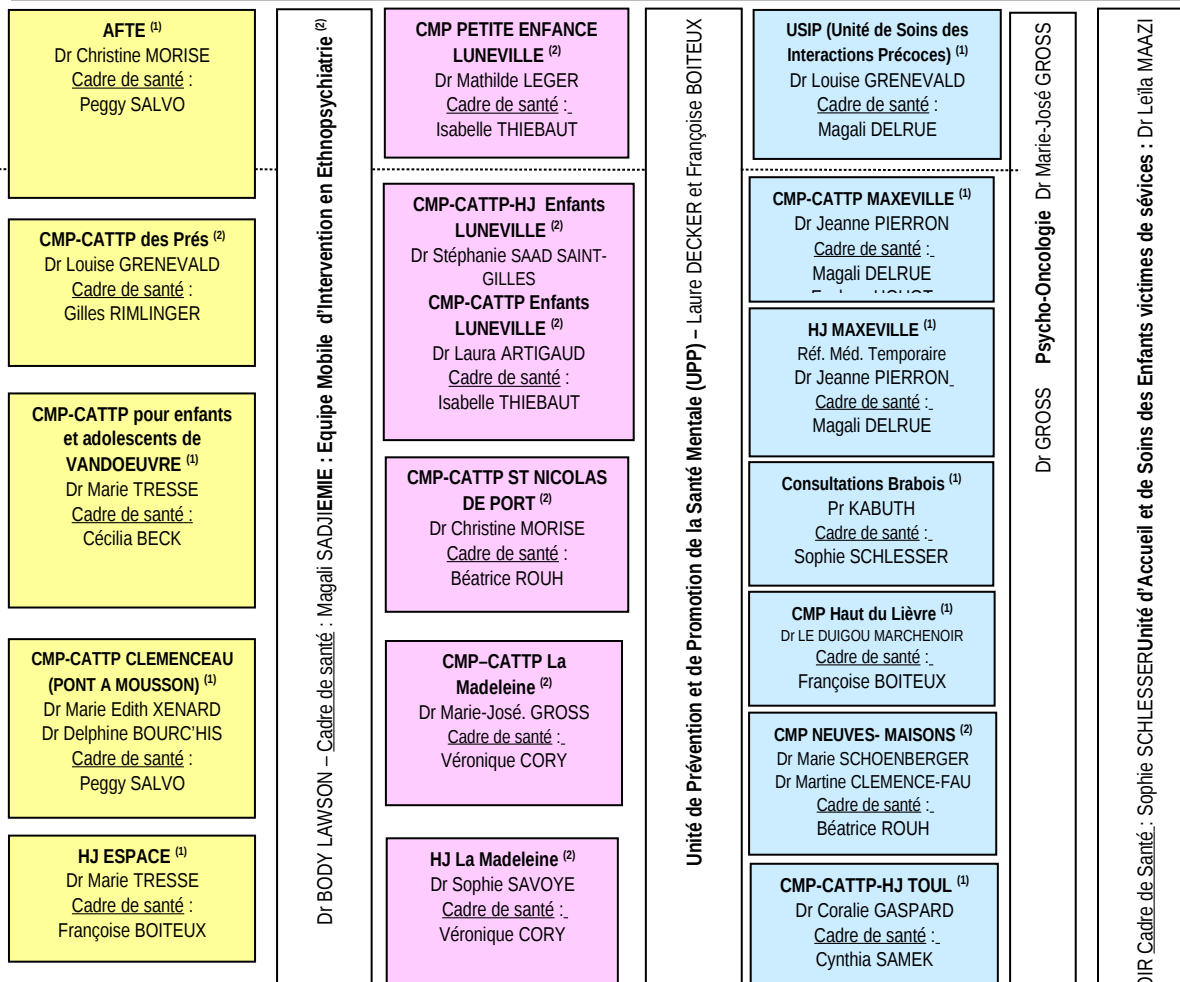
AFTE $^{(1)}$
Dr Christine MORISE
Cadre de santé :
Peggy SALVO

CMP-CATTP des Prés $^{(2)}$
Dr Louise GRENEVALD
Cadre de santé :
Gilles RIMLINGER

CMP-CATTP pour enfants et adolescents de VANDOEUVRE $^{(1)}$
Dr Marie TRESSE
Cadre de santé :
Cécilia BECK

CMP-CATTP CLEMENCEAU (PONT A MOUSSON) $^{(1)}$
Dr Marie Edith XENARD
Dr Delphine BOURC'HIS
Cadre de santé :
Peggy SALVO

HJ ESPACE $^{(1)}$
Dr Marie TRESSE
Cadre de santé :
Françoise BOITEUX

Dr BODY LAWSON – Cadre de santé : Magali SADJIEMIE : Equipe Mobile d'Intervention en Ethnopsychiatrie $^{(2)}$

CMP PETITE ENFANCE LUNEVILLE $^{(2)}$
Dr Mathilde LEGER
Cadre de santé :
Isabelle THIEBAUT

CMP-CATTP-HJ Enfants LUNEVILLE $^{(2)}$
Dr Stéphanie SAAD SAINT-GILLES
CMP-CATTP Enfants LUNEVILLE $^{(2)}$
Dr Laura ARTIGAUD
Cadre de santé :
Isabelle THIEBAUT

CMP-CATTP ST NICOLAS DE PORT $^{(2)}$
Dr Christine MORISE
Cadre de santé :
Béatrice ROUH

CMP–CATTP La Madeleine $^{(2)}$
Dr Marie-José. GROSS
Cadre de santé :
Véronique CORY

HJ La Madeleine $^{(2)}$
Dr Sophie SAVOYE
Cadre de santé :
Véronique CORY

Unité de Prévention et de Promotion de la Santé Mentale (UPP) – Laure DECKER et Françoise BOITEUX

USIP (Unité de Soins des Interactions Précoces) $^{(1)}$
Dr Louise GRENEVALD
Cadre de santé :
Magali DELRUE

CMP-CATTP MAXEVILLE $^{(1)}$
Dr Jeanne PIERRON
Cadre de santé :
Magali DELRUE
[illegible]

HJ MAXEVILLE $^{(1)}$
Réf. Méd. Temporaire
Dr Jeanne PIERRON
Cadre de santé :
Magali DELRUE

Consultations Brabois $^{(1)}$
Pr KABUTH
Cadre de santé :
Sophie SCHLESSER

CMP Haut du Lièvre $^{(1)}$
Dr LE DUIGOU MARCHENOIR
Cadre de santé :
Françoise BOITEUX

CMP NEUVES- MAISONS $^{(2)}$
Dr Marie SCHOENBERGER
Dr Martine CLEMENCE-FAU
Cadre de santé :
Béatrice ROUH

CMP-CATTP-HJ TOUL $^{(1)}$
Dr Coralie GASPARD
Cadre de santé :
Cynthia SAMEK

Dr GROSS Psycho-Oncologie Dr Marie-José GROSS

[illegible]OIR Cadre de Santé : Sophie SCHLESSERUnité d'Accueil et de Soins des Enfants victimes de sévices : Dr Leïla MAAZI